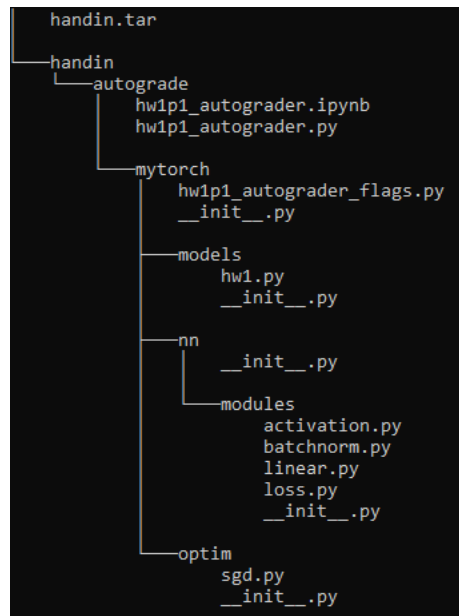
handin.tar

handin
autograde
hw1p1_autograder.ipynb
hw1p1_autograder.py

mytorch
hw1p1_autograder_flags.py
\_\_init\_\_.py

models
hw1.py
\_\_init\_\_.py

nn
\_\_init\_\_.py

modules
activation.py
batchnorm.py
linear.py
loss.py
\_\_init\_\_.py

optim
sgd.py
\_\_init\_\_.py